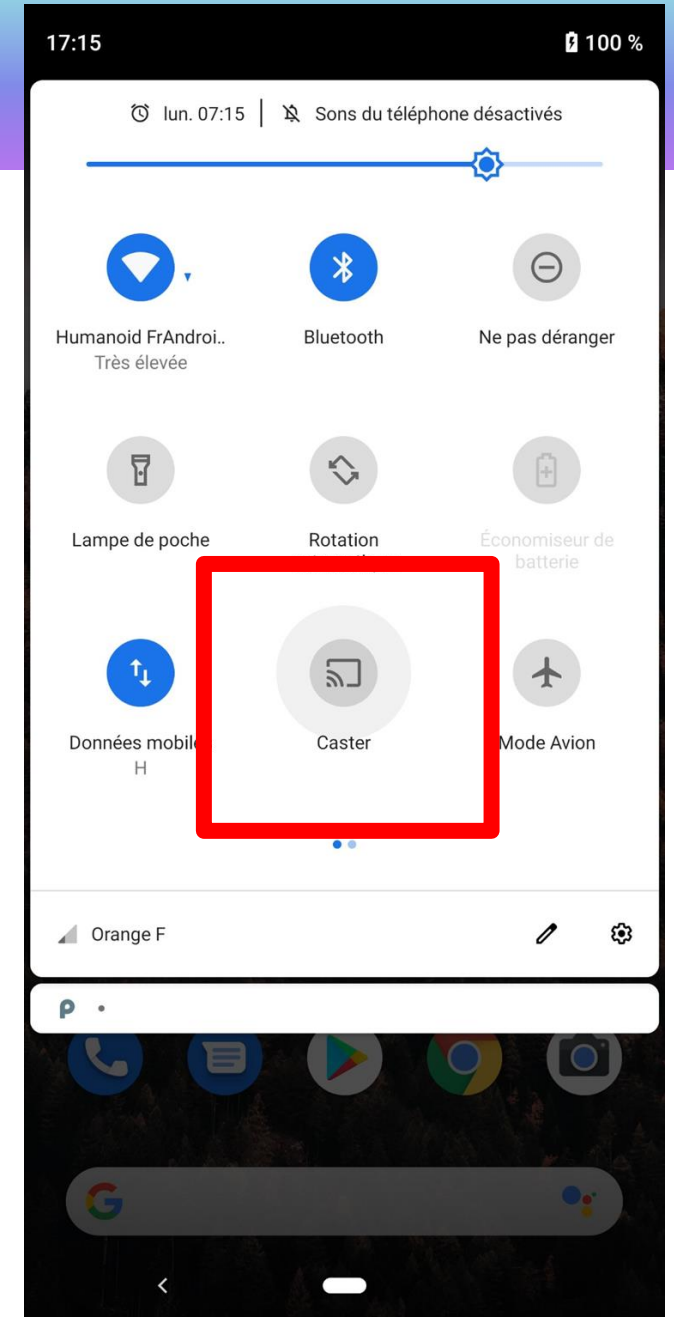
17:15

100 %

lun. 07:15 | Sons du téléphone désactivés

Humanoid FrAndroi..
Très élevée

Bluetooth

Ne pas déranger

Lampe de poche

Rotation

Économiseur de batterie

Données mobile
H

Caster

Mode Avion

Orange F

P •